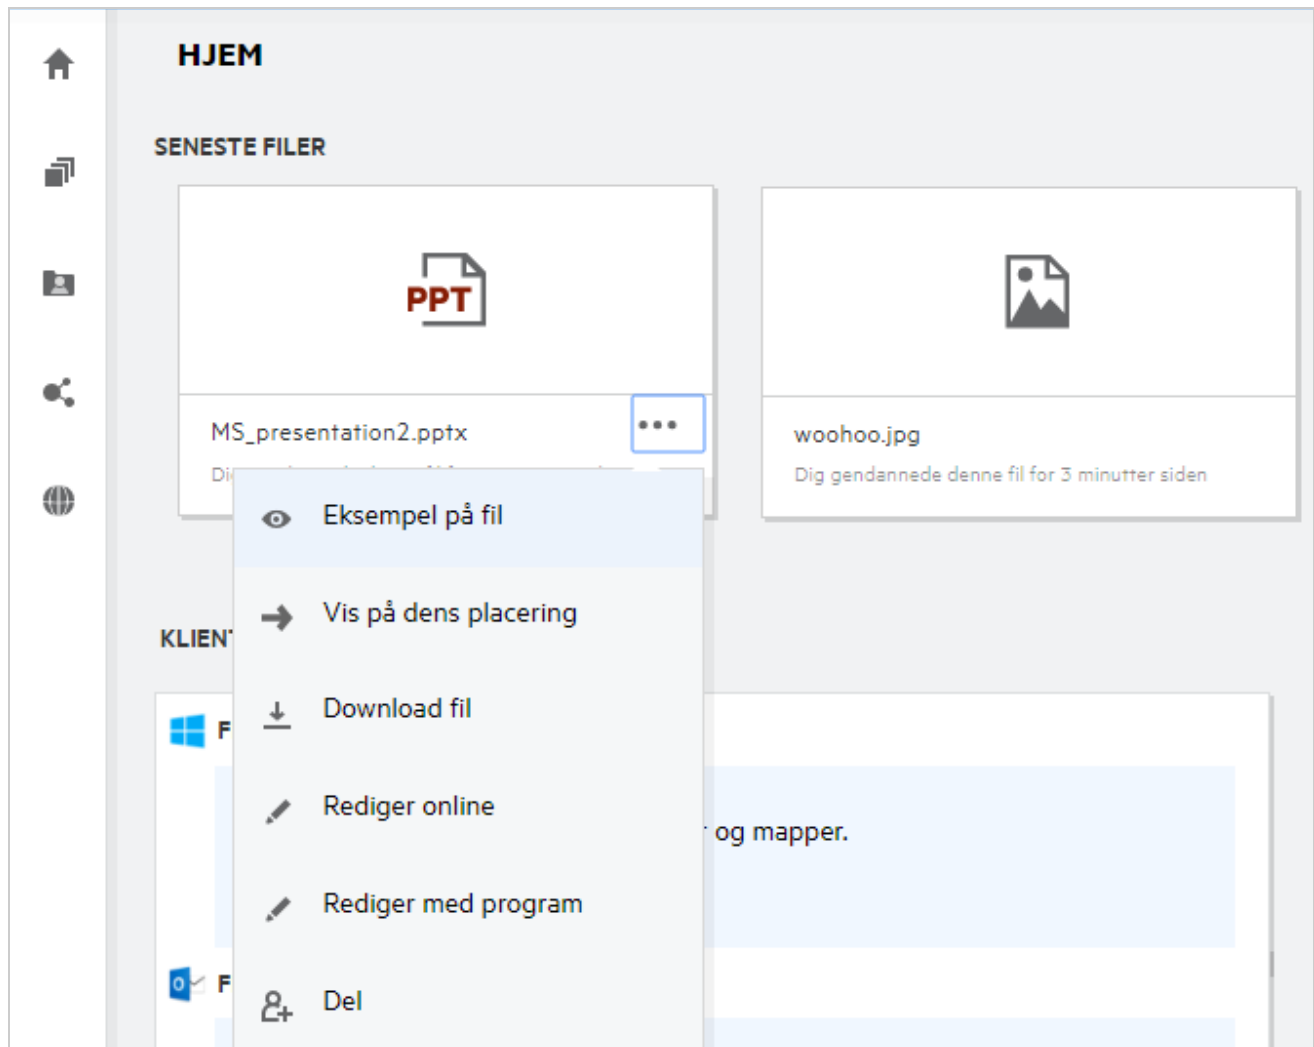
HJEM

SENESTE FILER

PPT

MS_presentation2.pptx

•••

Di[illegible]

woohoo.jpg

Dig gendannede denne fil for 3 minutter siden

Eksempel på fil

Vis på dens placering

Download fil

Rediger online

Rediger med program

Del

KLIEN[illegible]

F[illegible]

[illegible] og mapper.

F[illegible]